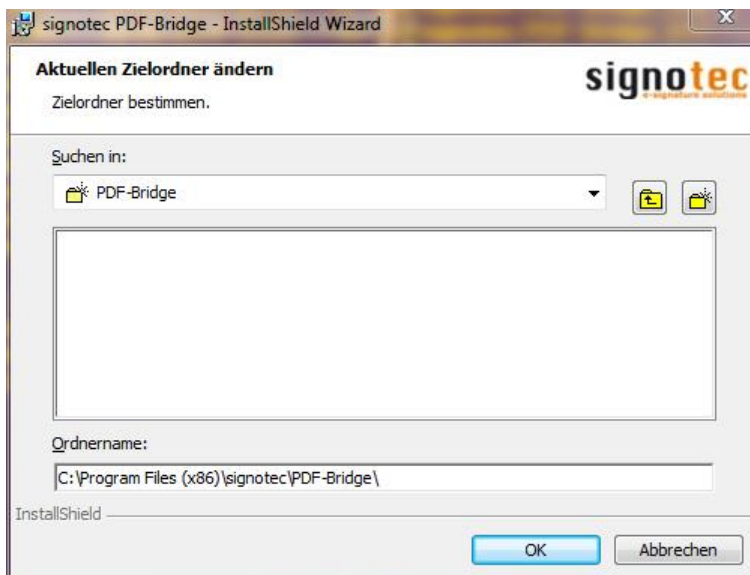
signotec PDF-Bridge - InstallShield Wizard

Aktuellen Zielordner ändern

Zielordner bestimmen.

signotec
e-signature solutions

Suchen in:

PDF-Bridge

Ordnername:

C:\Program Files (x86)\signotec\PDF-Bridge\

InstallShield

OK

Abbrechen